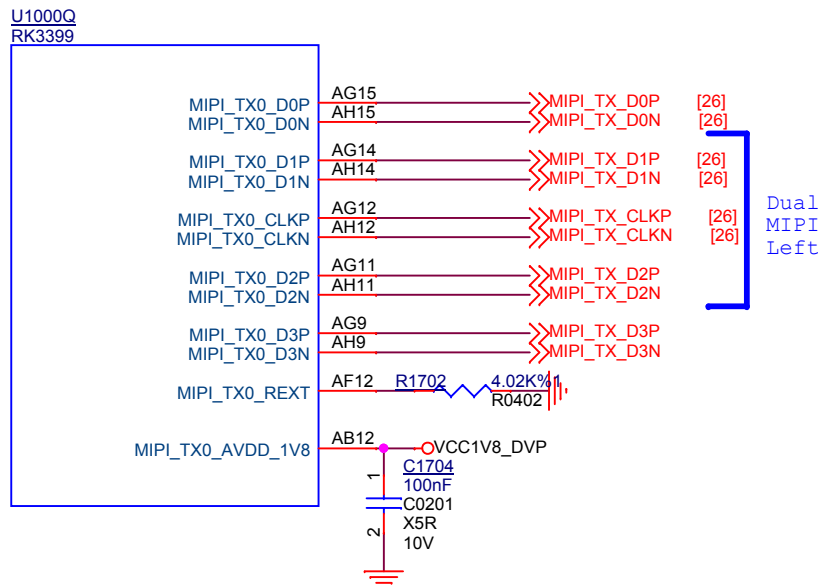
U1000Q
RK3399

MIPI_TX0_D0P
MIPI_TX0_D0N
MIPI_TX0_D1P
MIPI_TX0_D1N
MIPI_TX0_CLKP
MIPI_TX0_CLKN
MIPI_TX0_D2P
MIPI_TX0_D2N
MIPI_TX0_D3P
MIPI_TX0_D3N
MIPI_TX0_REXT
MIPI_TX0_AVDD_1V8

AG15
AH15
AG14
AH14
AG12
AH12
AG11
AH11
AG9
AH9
AF12
AB12

MIPI_TX_D0P [26]
MIPI_TX_D0N [26]
MIPI_TX_D1P [26]
MIPI_TX_D1N [26]
MIPI_TX_CLKP [26]
MIPI_TX_CLKN [26]
MIPI_TX_D2P
MIPI_TX_D2N
MIPI_TX_D3P
MIPI_TX_D3N

Dual
MIPI
Left

R1702 4.02K%1
R0402

VCC1V8_DVP
1
C1704
100nF
C0201
X5R
10V
2